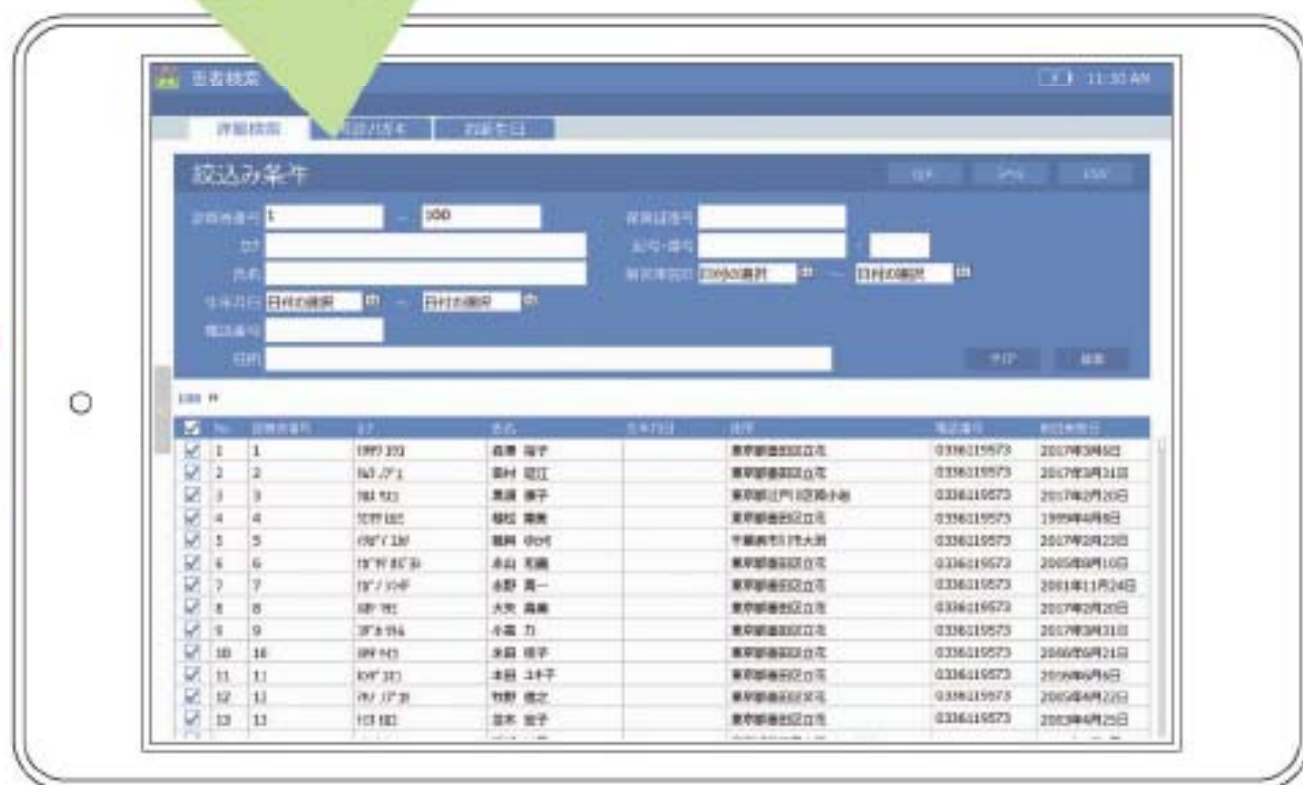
患者検索 11:30 AM

詳細検索 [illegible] お誕生日

絞込み条件

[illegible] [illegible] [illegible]

診察券番号 1 ～ 100
カナ
氏名
生年月日 日付の選択 ～ 日付の選択
電話番号
住所

保険証番号
記号・番号 -
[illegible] 日付の選択 ～ 日付の選択

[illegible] 検索

100 件

| | No. | 診察券番号 | カナ | 氏名 | 生年月日 | 住所 | 電話番号 | 初診来院日 |
|---|---|---|---|---|---|---|---|---|
| ☑ | 1 | 1 | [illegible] | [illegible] | | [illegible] | 0336119573 | 2017年3月6日 |
| ☑ | 2 | 2 | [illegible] | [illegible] | | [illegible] | 0336119573 | 2017年3月31日 |
| ☑ | 3 | 3 | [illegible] | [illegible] | | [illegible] | 0336119573 | 2017年2月20日 |
| ☑ | 4 | 4 | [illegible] | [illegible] | | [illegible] | 0336119573 | 1999年4月8日 |
| ☑ | 5 | 5 | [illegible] | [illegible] | | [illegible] | 0336119573 | 2017年2月23日 |
| ☑ | 6 | 6 | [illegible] | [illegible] | | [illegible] | 0336119573 | 2005年9月10日 |
| ☑ | 7 | 7 | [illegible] | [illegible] | | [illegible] | 0336119573 | 2001年11月24日 |
| ☑ | 8 | 8 | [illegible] | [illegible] | | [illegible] | 0336119573 | 2017年2月20日 |
| ☑ | 9 | 9 | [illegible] | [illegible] | | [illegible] | 0336119573 | 2017年3月31日 |
| ☑ | 10 | 10 | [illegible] | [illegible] | | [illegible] | 0336119573 | 2000年6月21日 |
| ☑ | 11 | 11 | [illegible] | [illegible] | | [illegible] | 0336119573 | 2016年6月9日 |
| ☑ | 12 | 12 | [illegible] | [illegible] | | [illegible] | 0336119573 | 2005年4月22日 |
| ☑ | 13 | 13 | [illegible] | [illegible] | | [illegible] | 0336119573 | 2003年4月25日 |